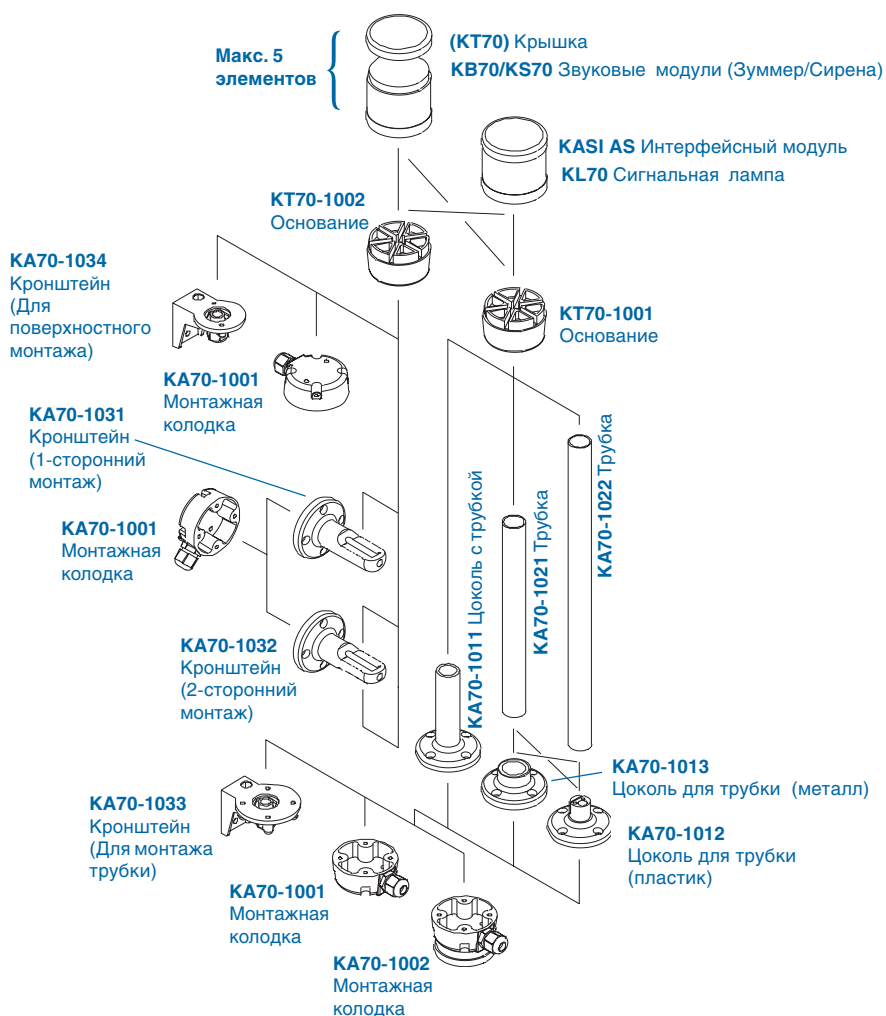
Макс. 5 элементов

(KT70) Крышка
KB70/KS70 Звуковые модули (Зуммер/Сирена)

KASI AS Интерфейсный модуль
KL70 Сигнальная лампа

KT70-1002
Основание

KA70-1034
Кронштейн
(Для поверхностного монтажа)

KT70-1001
Основание

KA70-1001
Монтажная колодка

KA70-1031
Кронштейн
(1-сторонний монтаж)

KA70-1022 Трубка

KA70-1011 Цоколь с трубкой

KA70-1021 Трубка

KA70-1001
Монтажная колодка

KA70-1032
Кронштейн
(2-сторонний монтаж)

KA70-1013
Цоколь для трубки (металл)

KA70-1033
Кронштейн
(Для монтажа трубки)

KA70-1012
Цоколь для трубки
(пластик)

KA70-1001
Монтажная колодка

KA70-1002
Монтажная колодка